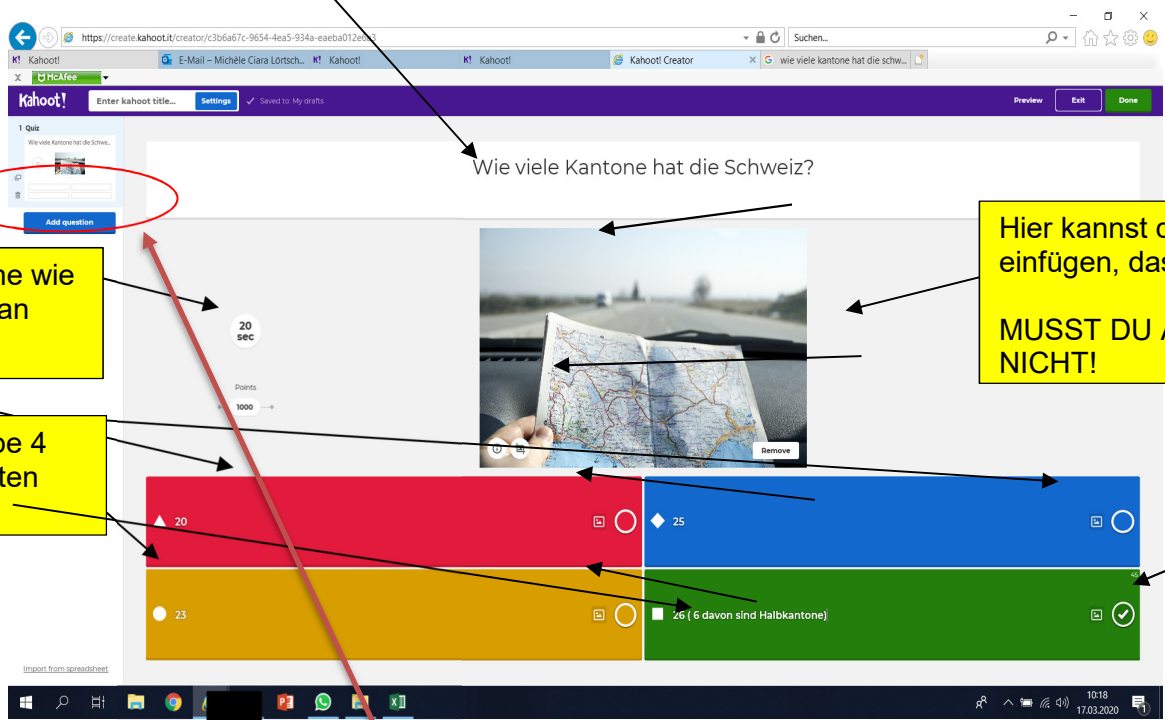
https://create.kahoot.it/creator/c3b6a67c-9654-4ea5-934a-eaeba012e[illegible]

Suchen...

Kahoot!
E-Mail – Michèle Ciara Lörtsch...
Kahoot!
Kahoot!
Kahoot! Creator
wie viele kantone hat die schw...

McAfee

Kahoot!
Enter kahoot title...
Settings
Saved to: My drafts
Preview
Exit
Done

1 Quiz
Wie viele Kantone hat die Schwe...
Add question

Wie viele Kantone hat die Schweiz?

20 sec

Points
1000

Remove

20

25

23

26 ( 6 davon sind Halbkantone)

Import from spreadsheet

ne wie
an

be 4
ten

Hier kannst d
einfügen, das

MUSST DU A
NICHT!

10:18
17.03.2020